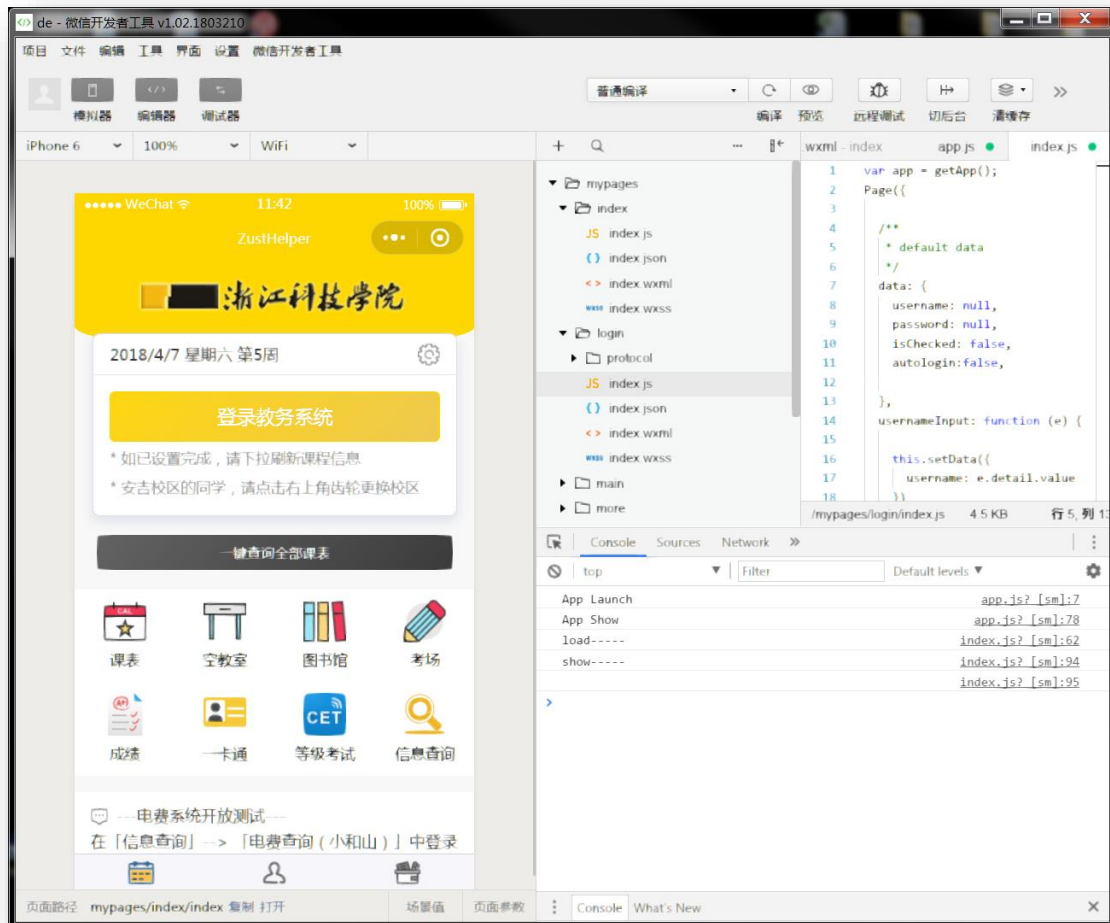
de - 微信开发者工具 v1.02.1803210

项目 文件 编辑 工具 界面 设置 微信开发者工具

模拟器 编辑器 调试器

普通编译

编译 预览 远程调试 切后台 清缓存

iPhone 6 100% WiFi

●●●●● WeChat 11:42 100%

ZustHelper

浙江科技学院

2018/4/7 星期六 第5周

登录教务系统

* 如已设置完成，请下拉刷新课程信息

* 安吉校区的同学，请点击右上角齿轮更换校区

一键查询全部课表

CAL 课表 空教室 图书馆 考场

成绩 一卡通 CET 等级考试 信息查询

---电费系统开放测试---

在「信息查询」--> 「电费查询（小和山）」中登录

wxml - index app.js index.js

mypages
index
index.js
index.json
index.wxml
index.wxss
login
protocol
index.js
index.json
index.wxml
index.wxss
main
more

1 var app = getApp();
2 Page({
3
4 /**
5 * default data
6 */
7 data: {
8 username: null,
9 password: null,
10 isChecked: false,
11 autologin:false,
12
13 },
14 usernameInput: function (e) {
15
16 this.setData({
17 username: e.detail.value
18 })

/mypages/login/index.js 4.5 KB 行 5, 列 13

Console Sources Network

top Filter Default levels

| | |
|---|---|
| App Launch | app.js? [sm]:7 |
| App Show | app.js? [sm]:78 |
| load----- | index.js? [sm]:62 |
| show----- | index.js? [sm]:94 |
| | index.js? [sm]:95 |

>

页面路径 mypages/index/index 复制 打开 场景值 页面参数

Console What's New